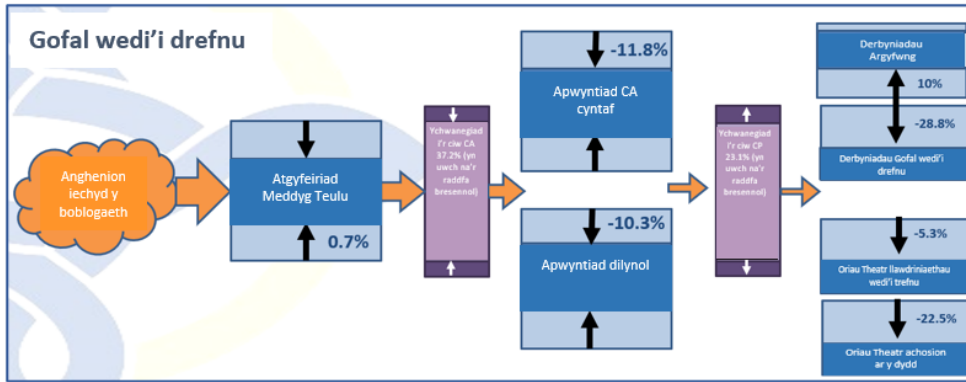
Gofal wedi'i drefnu

Anghenion iechyd y boblogaeth

Atgyfeiriad Meddyg Teulu

0.7%

Ychwanegiad i'r ciw CA 37.2% (yn uwch na'r raddfa bresennol)

-11.8%

Apwyntiad CA cyntaf

-10.3%

Apwyntiad dilynol

Ychwanegiad i'r ciw CP 23.1% (yn uwch na'r raddfa bresennol)

Derbyniadau Argyfwng

10%

-28.8%

Derbyniadau Gofal wedi'i drefnu

-5.3%

Oriau Theatr llawdriniaethau wedi'i trefnu

-22.5%

Oriau Theatr achosion ar y dydd